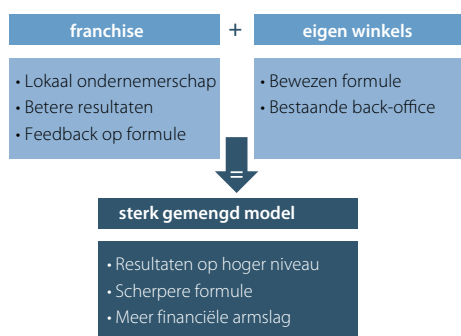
franchise

+

eigen winkels

• Lokaal ondernemerschap
• Betere resultaten
• Feedback op formule

• Bewezen formule
• Bestaande back-office

=

sterk gemengd model

• Resultaten op hoger niveau
• Scherpere formule
• Meer financiële armslag